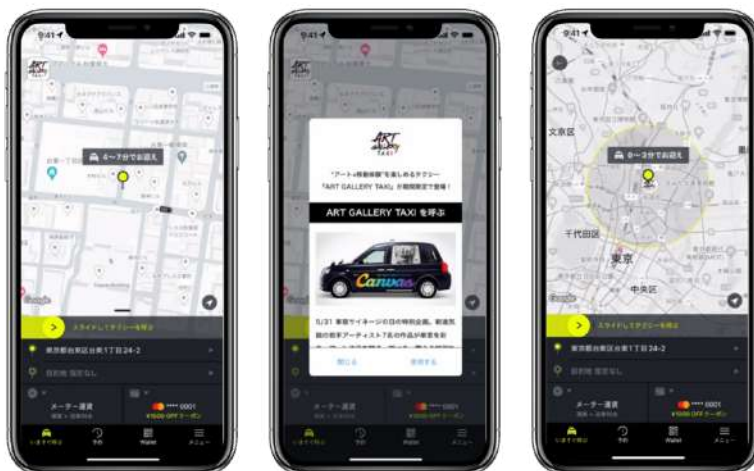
9:41

4~7分でお迎え

Google

スライドしてタクシーを呼ぶ

東京都台東区台東1丁目24-2

目的地 指定なし

メーター運賃

**** 0001

¥500 OFFクーポン

いますぐ呼ぶ

予約

Wallet

メニュー

9:41

"アート×移動体験"を楽しめるタクシー

「ART GALLERY TAXI」が期間限定で登場！

ART GALLERY TAXI を呼ぶ

Canvas

5/31 東京サイネージの日の特別企画。新進気鋭の若手アーティスト7名の作品が車窓を彩

閉じる

呼ぶ

9:41

文京区

0~3分でお迎え

千代田区

東京

中央区

Google

スライドしてタクシーを呼ぶ

東京都台東区台東1丁目24-2

目的地 指定なし

メーター運賃

**** 0001

¥500 OFFクーポン

いますぐ呼ぶ

予約

Wallet

メニュー